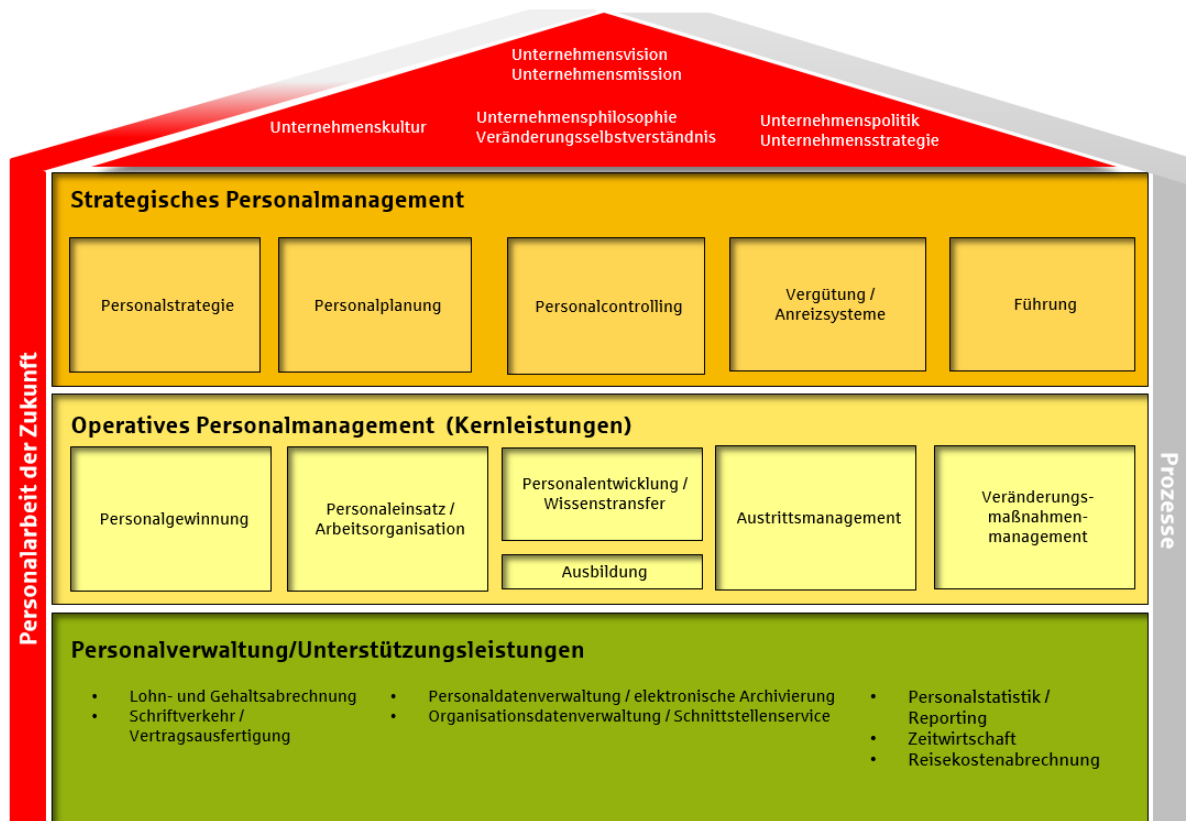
Unternehmensvision
Unternehmensmission

Unternehmenskultur

Unternehmensphilosophie
Veränderungsselbstverständnis

Unternehmenspolitik
Unternehmensstrategie

Strategisches Personalmanagement

Personalstrategie

Personalplanung

Personalcontrolling

Vergütung / Anreizsysteme

Führung

Operatives Personalmanagement (Kernleistungen)

Personalgewinnung

Personaleinsatz / Arbeitsorganisation

Personalentwicklung / Wissenstransfer

Ausbildung

Austrittsmanagement

Veränderungsmaßnahmenmanagement

Personalverwaltung/Unterstützungsleistungen

- Lohn- und Gehaltsabrechnung
- Schriftverkehr / Vertragsausfertigung

- Personaldatenverwaltung / elektronische Archivierung
- Organisationsdatenverwaltung / Schnittstellenservice

- Personalstatistik / Reporting
- Zeitwirtschaft
- Reisekostenabrechnung

Personalarbeit der Zukunft

Prozesse